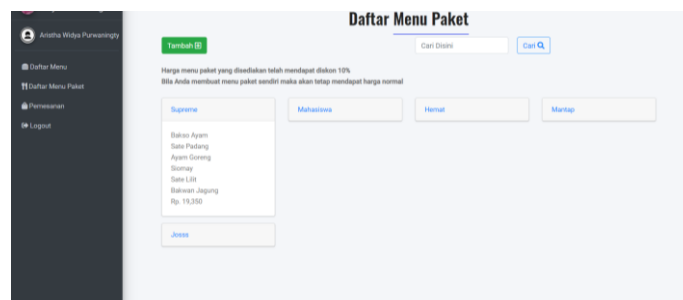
Aristha Widya Purwaningty

Daftar Menu
Daftar Menu Paket
Pemesanan
Logout

Daftar Menu Paket

Tambah

Cari Disini

Cari

Harga menu paket yang disediakan telah mendapat diskon 10%
Bila Anda membuat menu paket sendiri maka akan tetap mendapat harga normal

Supreme

Bakso Ayam
Sate Padang
Ayam Goreng
Siomay
Sate Lilit
Bakwan Jagung
Rp. 19,350

Mahasiswa

Hemat

Mantap

Joss